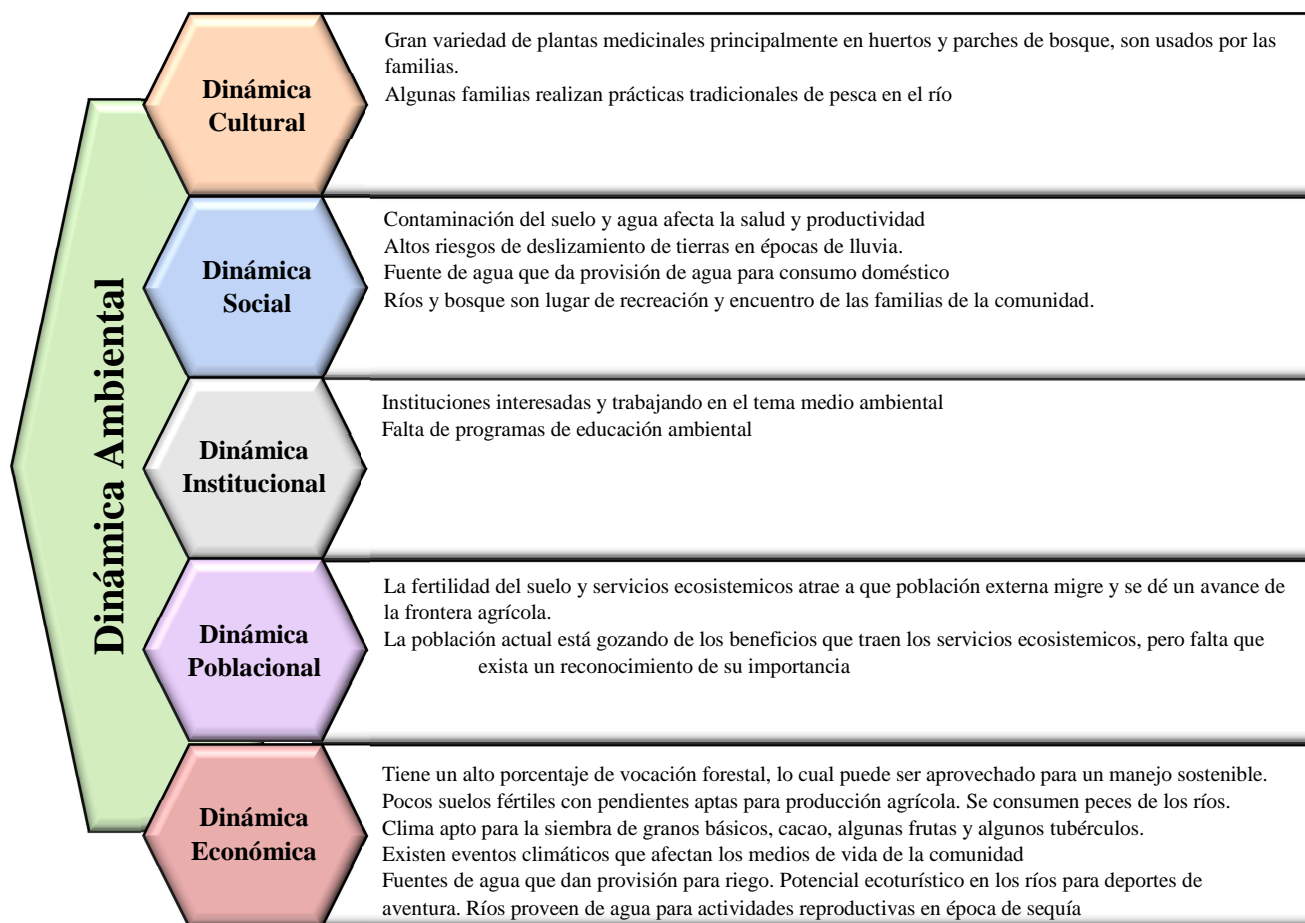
Dinámica Ambiental

Dinámica Cultural

Gran variedad de plantas medicinales principalmente en huertos y parches de bosque, son usados por las familias.
Algunas familias realizan prácticas tradicionales de pesca en el río

Dinámica Social

Contaminación del suelo y agua afecta la salud y productividad
Altos riesgos de deslizamiento de tierras en épocas de lluvia.
Fuente de agua que da provisión de agua para consumo doméstico
Ríos y bosque son lugar de recreación y encuentro de las familias de la comunidad.

Dinámica Institucional

Instituciones interesadas y trabajando en el tema medio ambiental
Falta de programas de educación ambiental

Dinámica Poblacional

La fertilidad del suelo y servicios ecosistemicos atrae a que población externa migre y se dé un avance de la frontera agrícola.
La población actual está gozando de los beneficios que traen los servicios ecosistemicos, pero falta que exista un reconocimiento de su importancia

Dinámica Económica

Tiene un alto porcentaje de vocación forestal, lo cual puede ser aprovechado para un manejo sostenible.
Pocos suelos fértiles con pendientes aptas para producción agrícola. Se consumen peces de los ríos.
Clima apto para la siembra de granos básicos, cacao, algunas frutas y algunos tubérculos.
Existen eventos climáticos que afectan los medios de vida de la comunidad
Fuentes de agua que dan provisión para riego. Potencial ecoturístico en los ríos para deportes de aventura. Ríos proveen de agua para actividades reproductivas en época de sequía